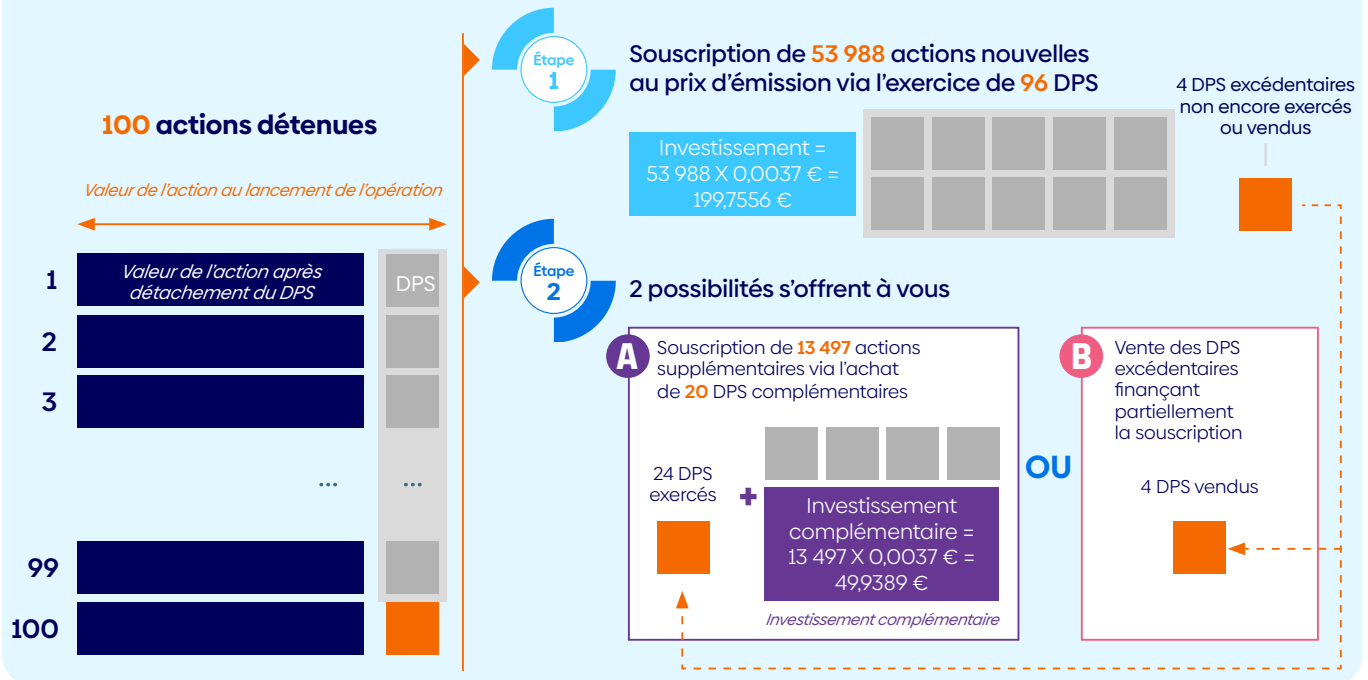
100 actions détenues

Valeur de l'action au lancement de l'opération

1 Valeur de l'action après détachement du DPS DPS

2

3

... ...

99

100

Étape 1

Souscription de 53 988 actions nouvelles au prix d'émission via l'exercice de 96 DPS

Investissement = 53 988 X 0,0037 € = 199,7556 €

4 DPS excédentaires non encore exercés ou vendus

Étape 2

2 possibilités s'offrent à vous

A Souscription de 13 497 actions supplémentaires via l'achat de 20 DPS complémentaires

24 DPS exercés

+

Investissement complémentaire = 13 497 X 0,0037 € = 49,9389 €

Investissement complémentaire

OU

B Vente des DPS excédentaires finançant partiellement la souscription

4 DPS vendus